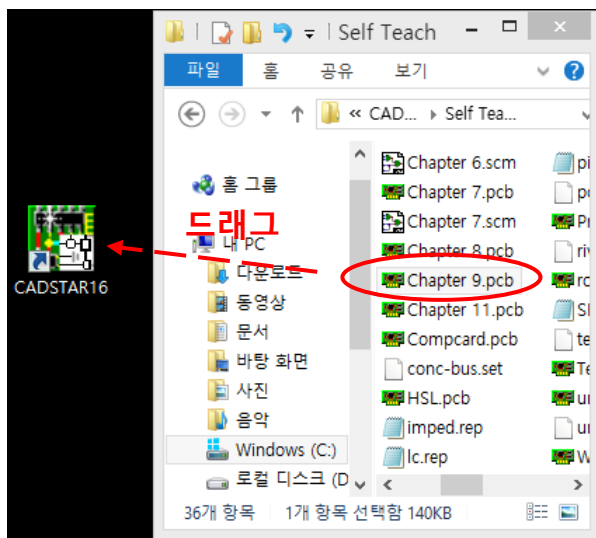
CADSTAR16

드래그

Self Teach

파일 홈 공유 보기

« CAD... › Self Tea...

홈 그룹
내 PC
다운로드
동영상
문서
바탕 화면
사진
음악
Windows (C:)
로컬 디스크 (D

Chapter 6.scm
Chapter 7.pcb
Chapter 7.scm
Chapter 8.pcb
Chapter 9.pcb
Chapter 11.pcb
Compcard.pcb
conc-bus.set
HSL.pcb
imped.rep
lc.rep

pi
pc
Pr
riv
rc
SI
te
Te
ur
ur
W

36개 항목 1개 항목 선택함 140KB